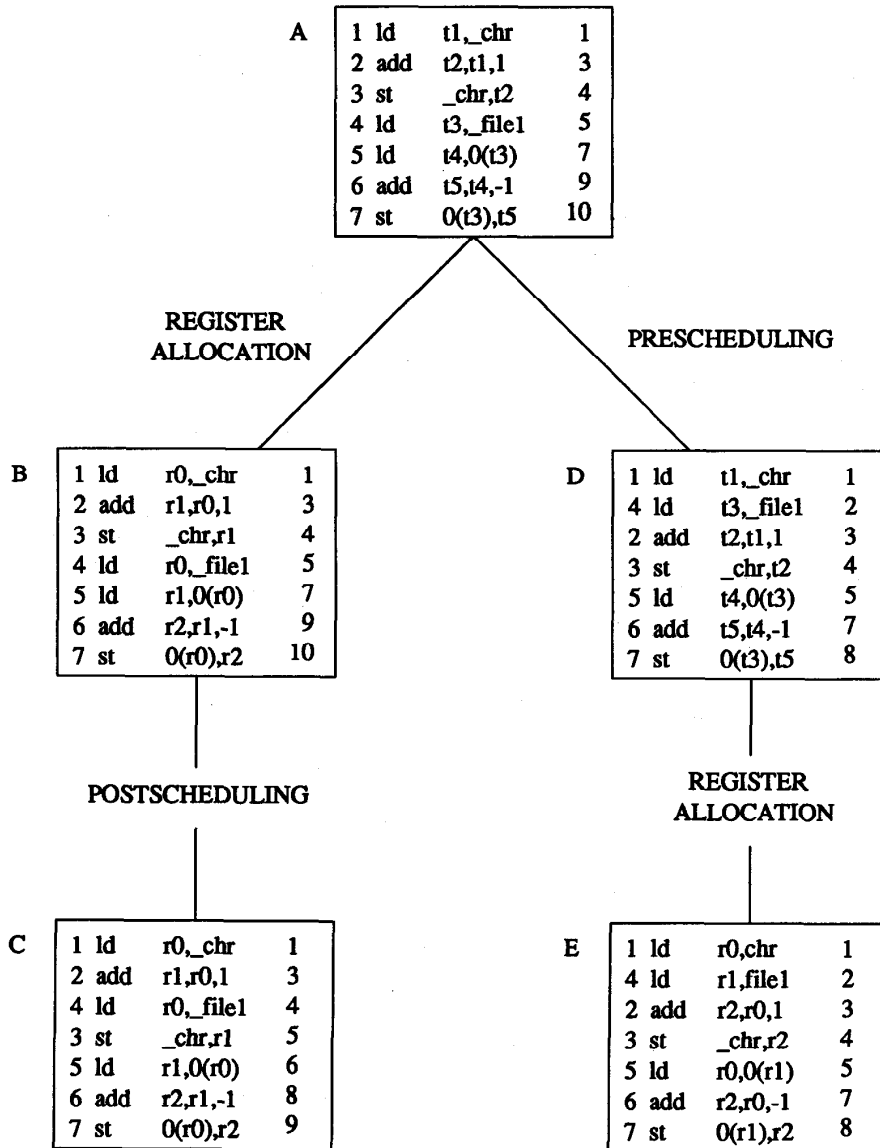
A

| | | | |
|---|---|---|---|
| 1 | ld | t1,_chr | 1 |
| 2 | add | t2,t1,1 | 3 |
| 3 | st | _chr,t2 | 4 |
| 4 | ld | t3,_file1 | 5 |
| 5 | ld | t4,0(t3) | 7 |
| 6 | add | t5,t4,-1 | 9 |
| 7 | st | 0(t3),t5 | 10 |

REGISTER ALLOCATION

PRESCHEDULING

B

| | | | |
|---|---|---|---|
| 1 | ld | r0,_chr | 1 |
| 2 | add | r1,r0,1 | 3 |
| 3 | st | _chr,r1 | 4 |
| 4 | ld | r0,_file1 | 5 |
| 5 | ld | r1,0(r0) | 7 |
| 6 | add | r2,r1,-1 | 9 |
| 7 | st | 0(r0),r2 | 10 |

D

| | | | |
|---|---|---|---|
| 1 | ld | t1,_chr | 1 |
| 4 | ld | t3,_file1 | 2 |
| 2 | add | t2,t1,1 | 3 |
| 3 | st | _chr,t2 | 4 |
| 5 | ld | t4,0(t3) | 5 |
| 6 | add | t5,t4,-1 | 7 |
| 7 | st | 0(t3),t5 | 8 |

POSTSCHEDULING

REGISTER ALLOCATION

C

| | | | |
|---|---|---|---|
| 1 | ld | r0,_chr | 1 |
| 2 | add | r1,r0,1 | 3 |
| 4 | ld | r0,_file1 | 4 |
| 3 | st | _chr,r1 | 5 |
| 5 | ld | r1,0(r0) | 6 |
| 6 | add | r2,r1,-1 | 8 |
| 7 | st | 0(r0),r2 | 9 |

E

| | | | |
|---|---|---|---|
| 1 | ld | r0,chr | 1 |
| 4 | ld | r1,file1 | 2 |
| 2 | add | r2,r0,1 | 3 |
| 3 | st | _chr,r2 | 4 |
| 5 | ld | r0,0(r1) | 5 |
| 6 | add | r2,r0,-1 | 7 |
| 7 | st | 0(r1),r2 | 8 |